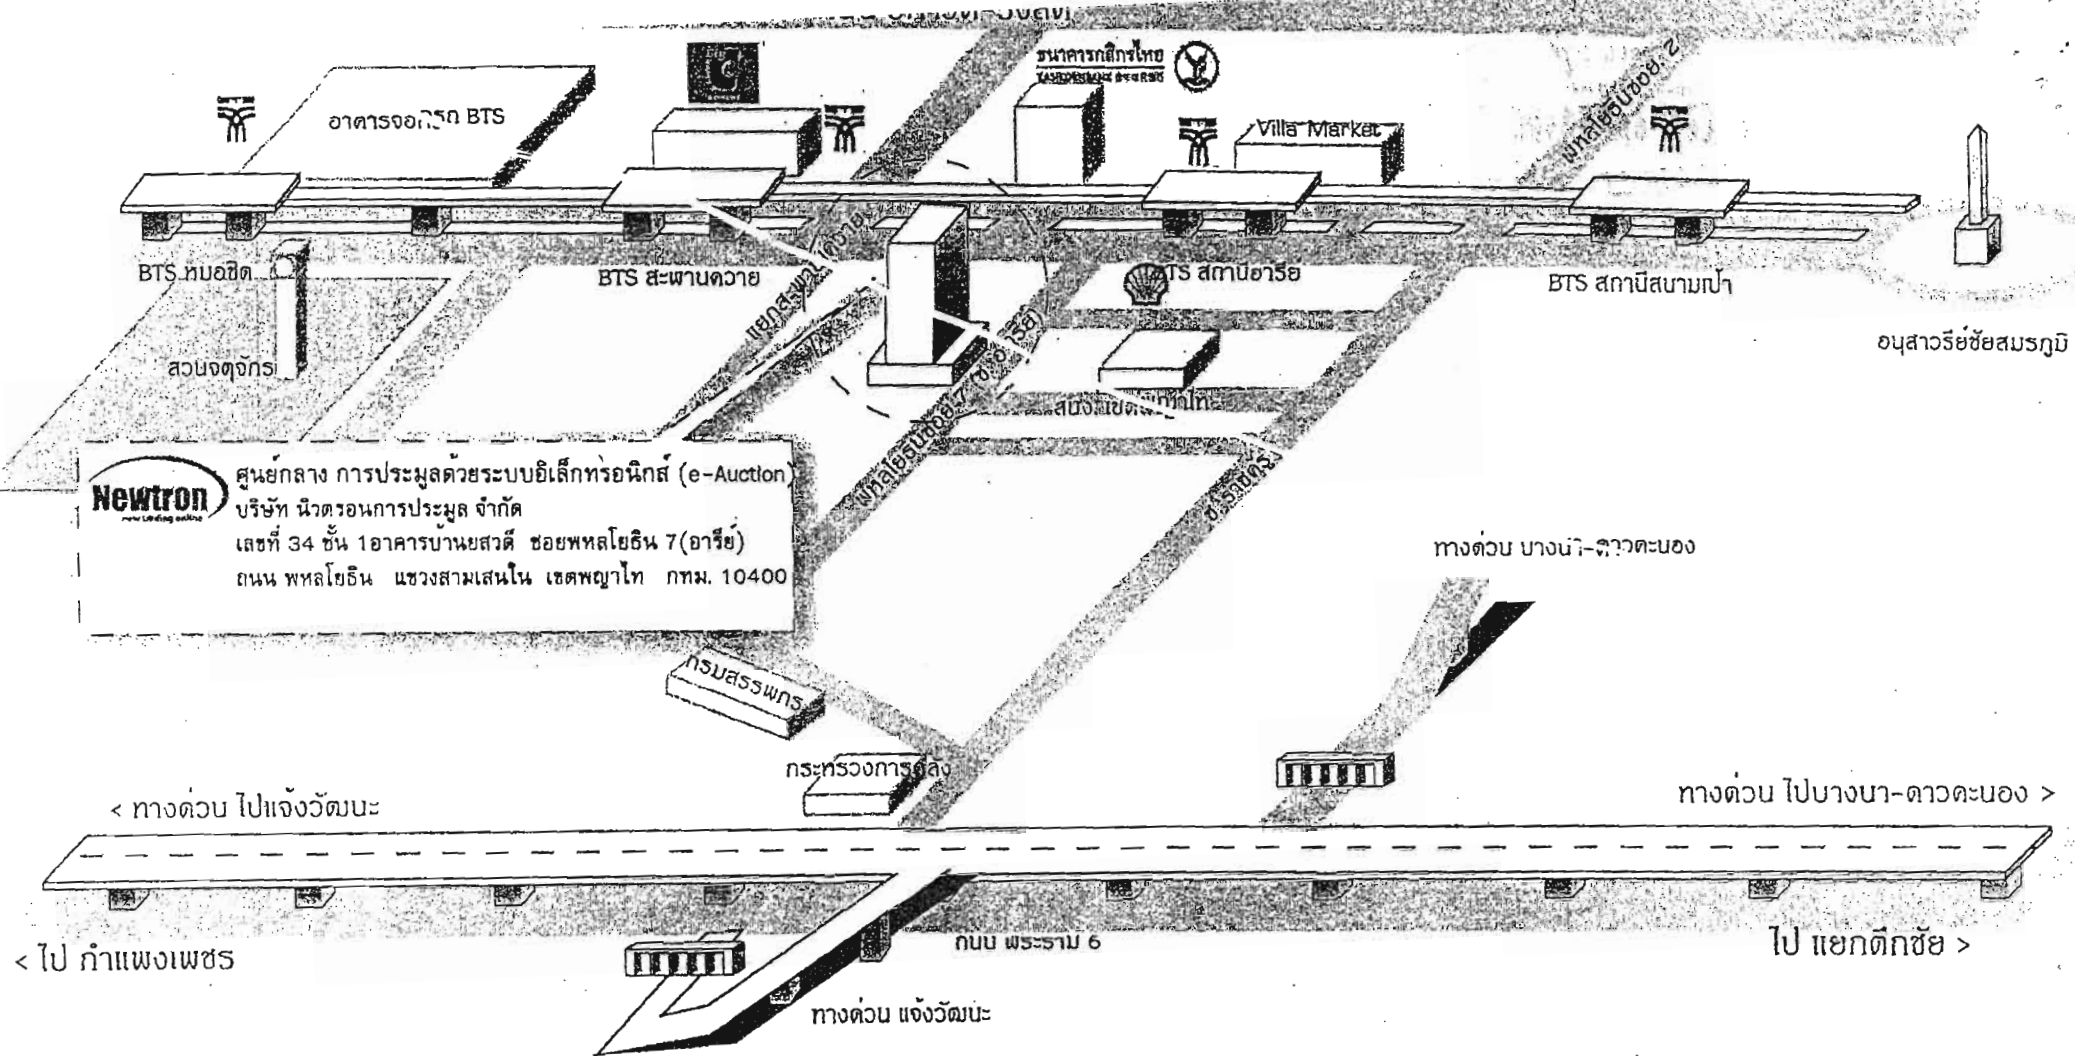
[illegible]

ธนาคารกสิกรไทย

อาคารจอดรถ BTS

Villa Market

พหลโยธินซอย 2

BTS หมอชิต

BTS สะพานควาย

BTS สถานีอารีย์

BTS สถานีสนามเป้า

อนุสาวรีย์ชัยสมรภูมิ

สวนจตุจักร

แยกสะพานควาย

พหลโยธินซอย 7 (ซ.อารีย์)

สนง.เขตพญาไท

ซ.ราชครู

Newtron

ศูนย์กลาง การประมูลด้วยระบบอิเล็กทรอนิกส์ (e-Auction)
บริษัท นิวตรอนการประมูล จำกัด
เลขที่ 34 ชั้น 1อาคารบ้านยสวดี ซอยพหลโยธิน 7(อารีย์)
ถนน พหลโยธิน แขวงสามเสนใน เขตพญาไท กทม. 10400

ทางด่วน บางนา-ดาวคะนอง

กรมสรรพากร

กระทรวงการคลัง

< ทางด่วน ไปแจ้งวัฒนะ

ทางด่วน ไปบางนา-ดาวคะนอง >

< ไป กำแพงเพชร

ถนน พระราม 6

ไป แยกตึกชัย >

ทางด่วน แจ้งวัฒนะ